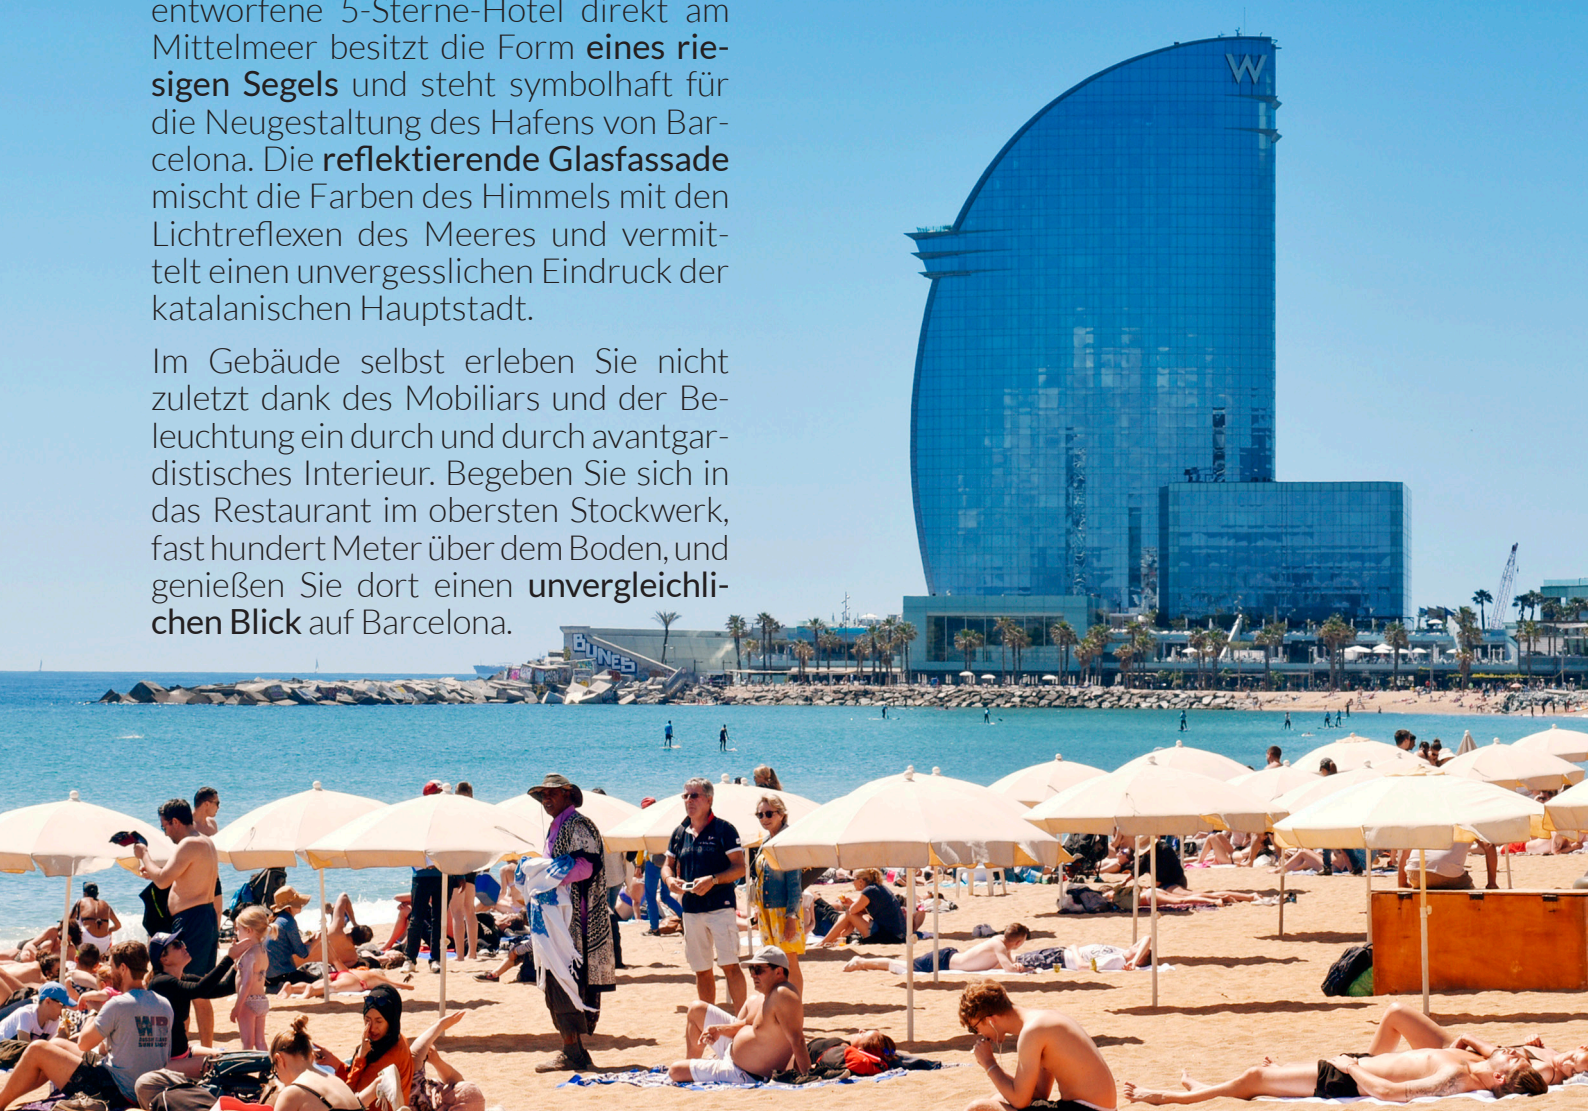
entworfene 5-Sterne-Hotel direkt am Mittelmeer besitzt die Form eines riesigen Segels und steht symbolhaft für die Neugestaltung des Hafens von Barcelona. Die reflektierende Glasfassade mischt die Farben des Himmels mit den Lichtreflexen des Meeres und vermittelt einen unvergesslichen Eindruck der katalanischen Hauptstadt.

Im Gebäude selbst erleben Sie nicht zuletzt dank des Mobiliars und der Beleuchtung ein durch und durch avantgardistisches Interieur. Begeben Sie sich in das Restaurant im obersten Stockwerk, fast hundert Meter über dem Boden, und genießen Sie dort einen unvergleichlichen Blick auf Barcelona.

W

BUNES